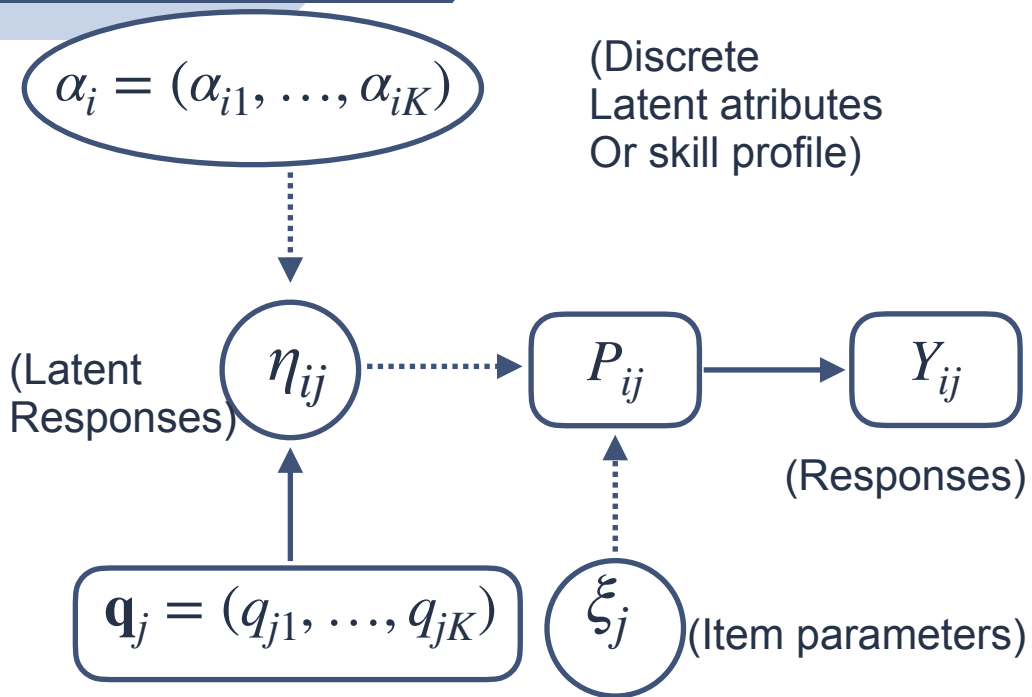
$\alpha_i = (\alpha_{i1}, \ldots, \alpha_{iK})$

(Discrete Latent atributes Or skill profile)

(Latent Responses)

$\eta_{ij}$

$P_{ij}$

$Y_{ij}$

(Responses)

$\mathbf{q}_j = (q_{j1}, \ldots, q_{jK})$

$\xi_j$

(Item parameters)